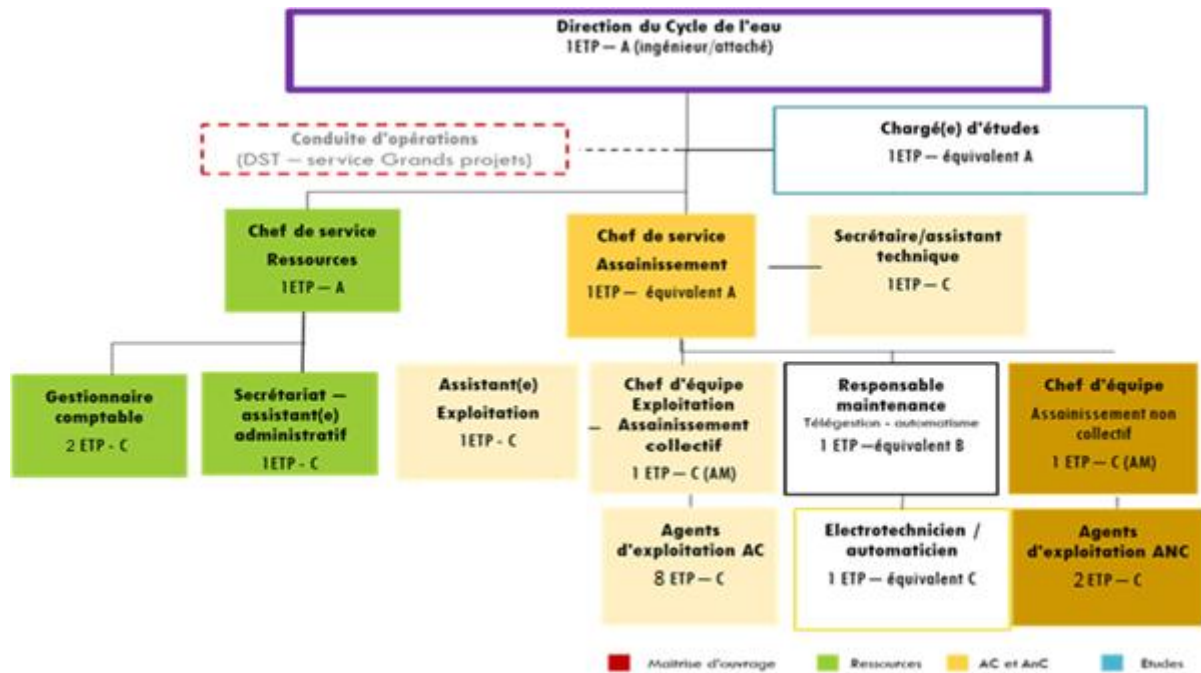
Direction du Cycle de l'eau
1ETP – A (ingénieur/attaché)

Conduite d'opérations
(DST – service Grands projets)

Chargé(e) d'études
1ETP – équivalent A

Chef de service
Ressources
1ETP – A

Chef de service
Assainissement
1ETP – équivalent A

Secrétaire/assistant technique
1ETP – C

Gestionnaire comptable
2 ETP - C

Secrétariat – assistant(e) administratif
1ETP - C

Assistant(e) Exploitation
1ETP - C

Chef d'équipe Exploitation Assainissement collectif
1 ETP – C (AM)

Responsable maintenance
Télégestion - automatisme
1 ETP –équivalent B

Chef d'équipe
Assainissement non collectif
1 ETP – C (AM)

Agents d'exploitation AC
8 ETP – C

Electrotechnicien / automaticien
1 ETP – équivalent C

Agents d'exploitation ANC
2 ETP – C

Maîtrise d'ouvrage
Ressources
AC et AnC
Etudes